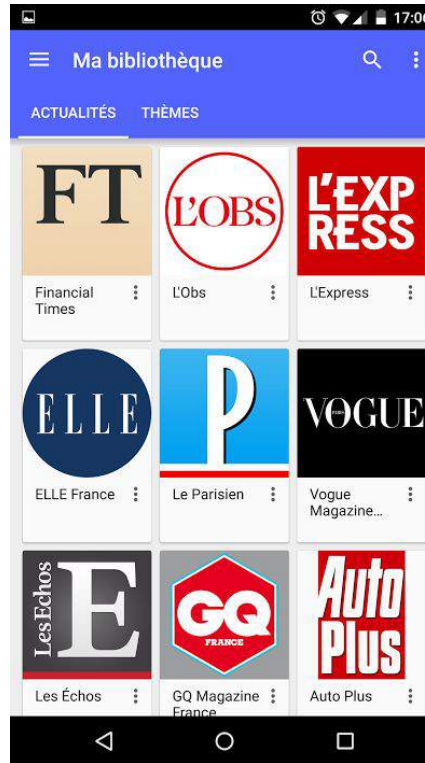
17:0

Ma bibliothèque

ACTUALITÉS THÈMES

FT

Financial Times

L'OBS

L'Obs

L'EXP RESS

L'Express

ELLE

ELLE France

P

Le Parisien

VOGUE

Vogue Magazine...

Les Echos E

Les Échos

GQ FRANCE

GQ Magazine France

Auto Plus

Auto Plus